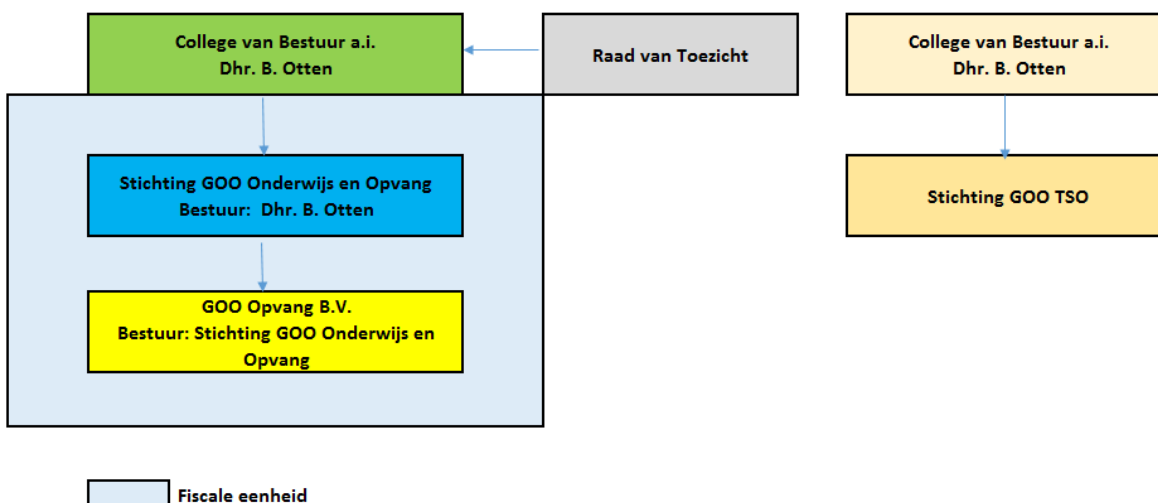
College van Bestuur a.i.
Dhr. B. Otten

Raad van Toezicht

College van Bestuur a.i.
Dhr. B. Otten

Stichting GOO Onderwijs en Opvang
Bestuur: Dhr. B. Otten

Stichting GOO TSO

GOO Opvang B.V.
Bestuur: Stichting GOO Onderwijs en Opvang

Fiscale eenheid